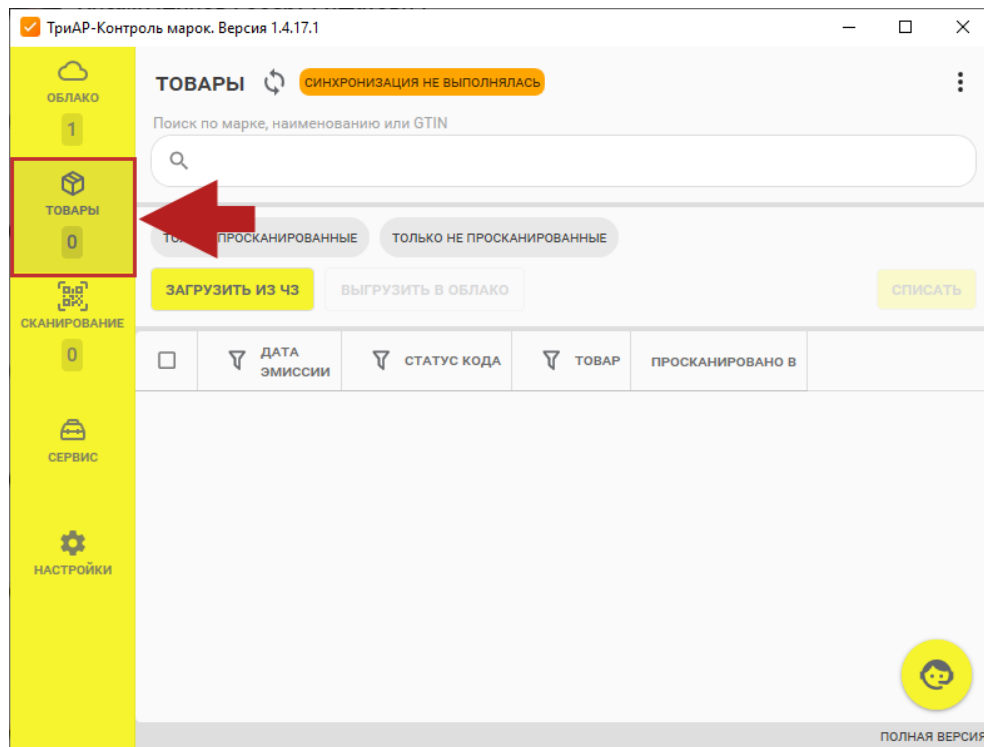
ТриАР-Контроль марок. Версия 1.4.17.1

ОБЛАКО
1

ТОВАРЫ
0

СКАНИРОВАНИЕ
0

СЕРВИС

НАСТРОЙКИ

ТОВАРЫ

СИНХРОНИЗАЦИЯ НЕ ВЫПОЛНЯЛАСЬ

Поиск по марке, наименованию или GTIN

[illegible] ПРОСКАНИРОВАННЫЕ

ТОЛЬКО НЕ ПРОСКАНИРОВАННЫЕ

ЗАГРУЗИТЬ ИЗ ЧЗ

ВЫГРУЗИТЬ В ОБЛАКО

СПИСАТЬ

| | ДАТА ЭМИССИИ | СТАТУС КОДА | ТОВАР | ПРОСКАНИРОВАНО В |
|---|---|---|---|---|

ПОЛНАЯ ВЕРСИЯ